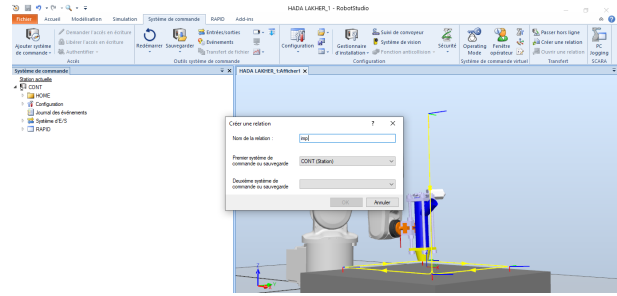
HADA LAKHER_1 - RobotStudio

Fichier Accueil Modélisation Simulation Système de commande RAPID Add-Ins

Ajouter système de commande
Demander l'accès en écriture
Libérer l'accès en écriture
Authentifier
Accès

Redémarrer Sauvegarder
Entrées/sorties
Événements
Transfert de fichier
Outils système de commande

Configuration
Gestionnaire d'installation
Suivi de convoyeur
Système de vision
Fonction anticollision
Sécurité
Configuration

Operating Mode
Fenêtre opérateur
Système de commande virtuel

Passer hors ligne
Créer une relation
Ouvrir une relation
Transfert

PC logging
SCARA

Système de commande
Station actuelle
CONT
HOME
Configuration
Journal des événements
Système d'E/S
RAPID

HADA LAKHER_1:Affichier1

Créer une relation ? ×
Nom de la relation : mp
Premier système de commande ou sauvegarde CONT (Station)
Deuxième système de commande ou sauvegarde
OK Annuler